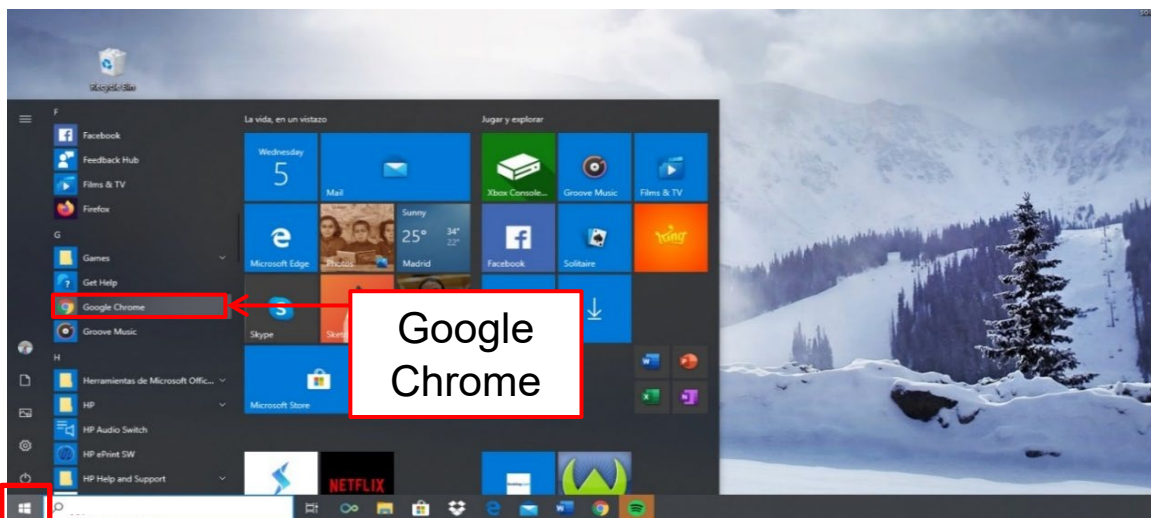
Recycle Bin

F
Facebook
Feedback Hub
Films & TV
Firefox
G
Games
Get Help
Google Chrome
Groove Music
H
Herramientas de Microsoft Offic...
HP
HP Audio Switch
HP ePrint SW
HP Help and Support

La vida, en un vistazo
Wednesday
5
Mail
Microsoft Edge
Photos
Sunny
25°
34°
22°
Madrid
Skype
Sketch
Microsoft Store
NETFLIX

Jugar y explorar
Xbox Console...
Groove Music
Films & TV
Facebook
Solitaire
king

Google Chrome